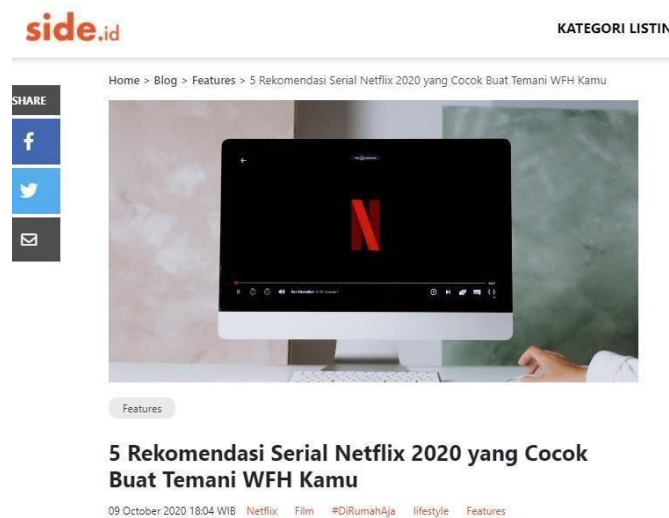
side.id

KATEGORI LISTIN

Home > Blog > Features > 5 Rekomendasi Serial Netflix 2020 yang Cocok Buat Temani WFH Kamu

SHARE

N

Features

5 Rekomendasi Serial Netflix 2020 yang Cocok Buat Temani WFH Kamu

09 October 2020 18:04 WIB Netflix Film #DiRumahAja lifestyle Features